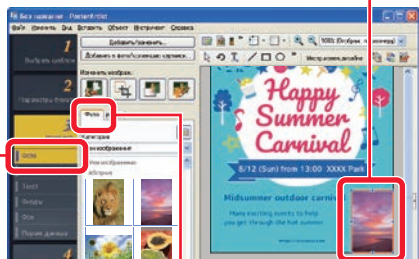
Без названия - PosterArtist

Файл Изменить Вид Вставить Объект Инструмент Справка

1
Выбрать шабло

2
Параметры бла

Фоны

Текст

Фигуры

Фон

Поиск данных

4

Добавить/изменить...

Добавить в фото/оцениваю картинку...

Изменить изображ.

Фоны

Категория

Фон изображение

Нов изображение

Области

100% (Отображ. масштаб)

Мастер изменения дизайна

Happy Summer Carnival

8/12 (Sun) from 13:00 XXXX Park

Midsummer outdoor carniv

Many exciting events to help you get through the hot summer